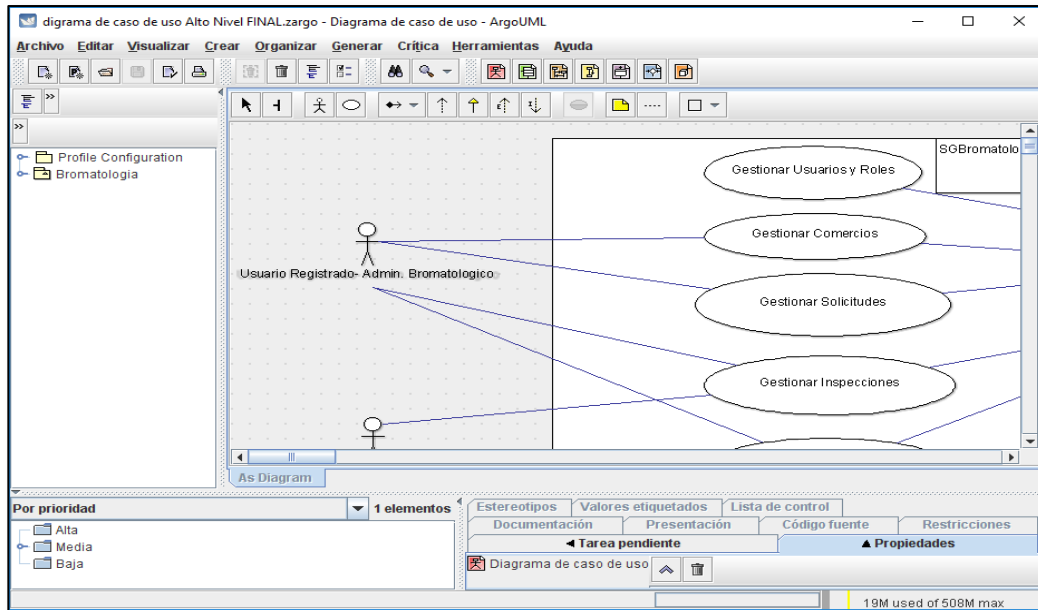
digrama de caso de uso Alto Nivel FINAL.zargo - Diagrama de caso de uso - ArgoUML

Archivo Editar Visualizar Crear Organizar Generar Crítica Herramientas Ayuda

Profile Configuration
Bromatologia

SGBromatolo

Gestionar Usuarios y Roles

Gestionar Comercios

Usuario Registrado- Admin. Bromatologico

Gestionar Solicitudes

Gestionar Inspecciones

As Diagram

Por prioridad

1 elementos

Alta
Media
Baja

Estereotipos | Valores etiquetados | Lista de control
Documentación | Presentación | Código fuente | Restricciones
◄ Tarea pendiente | ▲ Propiedades

Diagrama de caso de uso

19M used of 508M max